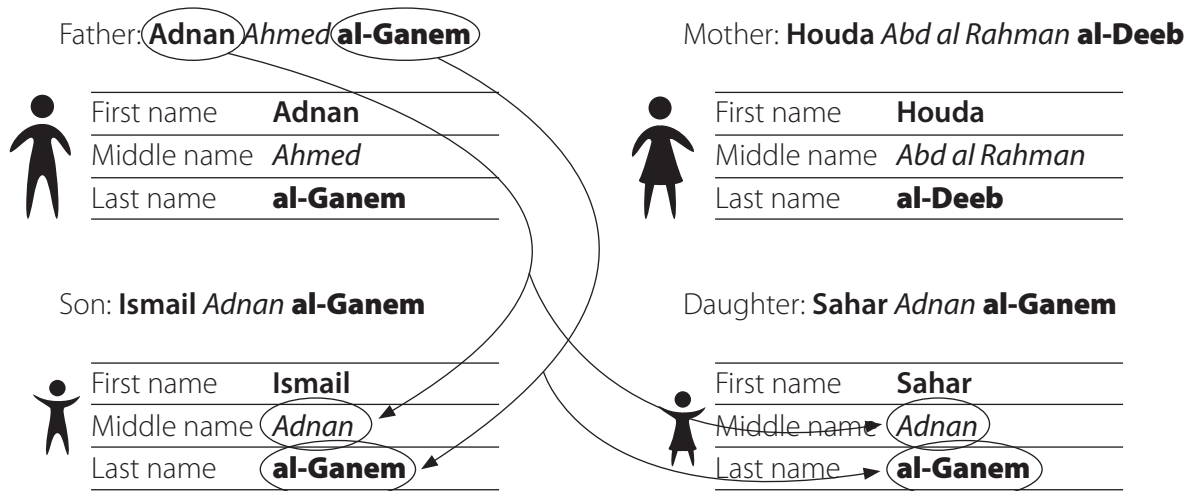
Father: **Adnan** *Ahmed* **al-Ganem**

| First name | **Adnan** |
|---|---|
| Middle name | *Ahmed* |
| Last name | **al-Ganem** |

Mother: **Houda** *Abd al Rahman* **al-Deeb**

| First name | **Houda** |
|---|---|
| Middle name | *Abd al Rahman* |
| Last name | **al-Deeb** |

Son: **Ismail** *Adnan* **al-Ganem**

| First name | **Ismail** |
|---|---|
| Middle name | *Adnan* |
| Last name | **al-Ganem** |

Daughter: **Sahar** *Adnan* **al-Ganem**

| First name | **Sahar** |
|---|---|
| Middle name | *Adnan* |
| Last name | **al-Ganem** |